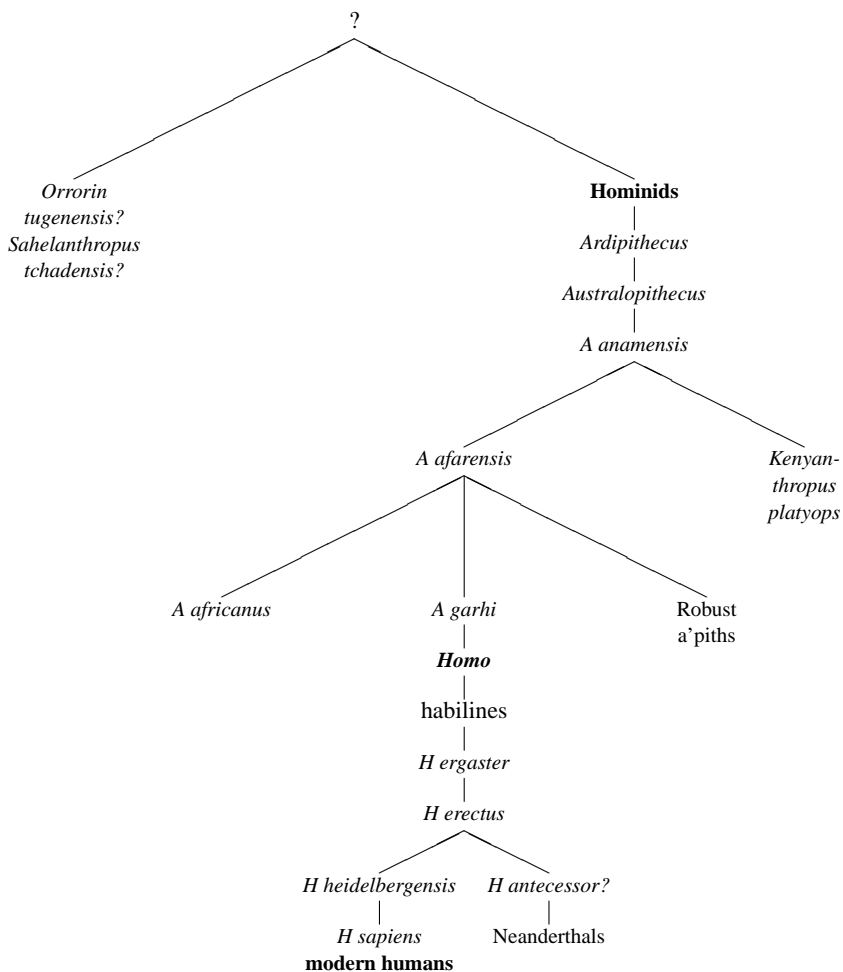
?

Orrorin tugenensis? Sahelanthropus tchadensis?

Hominids

Ardipithecus

Australopithecus

A anamensis

A afarensis

Kenyanthropus platyops

A africanus

A garhi

Robust a'piths

Homo

habilines

H ergaster

H erectus

H heidelbergensis

H antecessor?

H sapiens
modern humans

Neanderthals